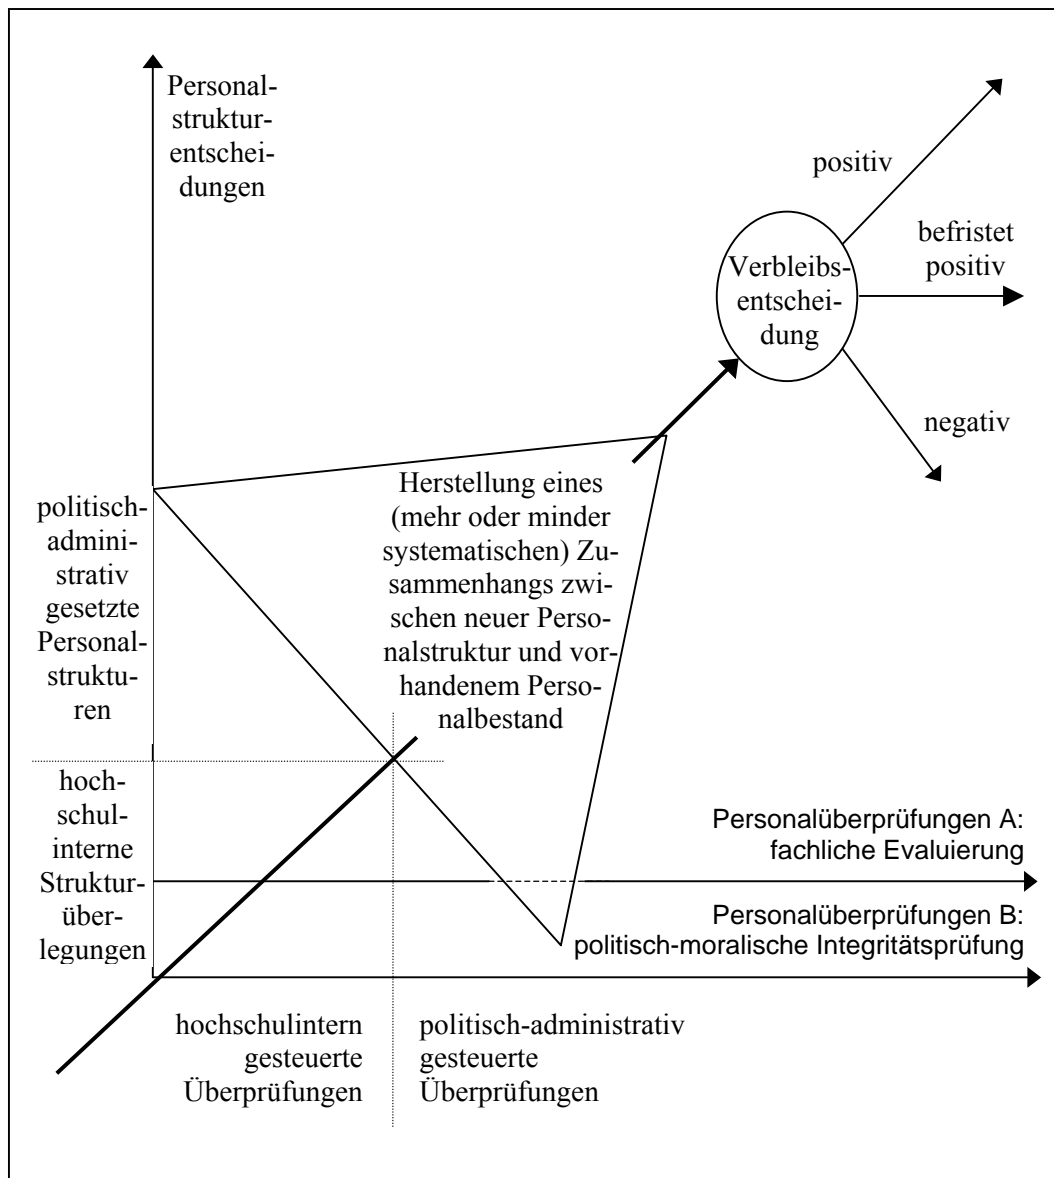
Personalstrukturentscheidungen

positiv

befristet positiv

Verbleibsentscheidung

negativ

politisch-administrativ gesetzte Personalstrukturen

Herstellung eines (mehr oder minder systematischen) Zusammenhangs zwischen neuer Personalstruktur und vorhandenem Personalbestand

hochschulinterne Strukturüberlegungen

Personalüberprüfungen A: fachliche Evaluierung

Personalüberprüfungen B: politisch-moralische Integritätsprüfung

hochschulintern gesteuerte Überprüfungen

politisch-administrativ gesteuerte Überprüfungen